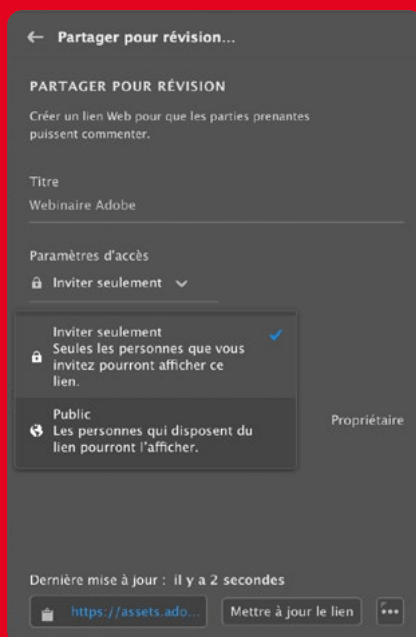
← Partager pour révision...

PARTAGER POUR RÉVISION

Créer un lien Web pour que les parties prenantes puissent commenter.

Titre

Webinaire Adobe

Paramètres d'accès

Inviter seulement

Inviter seulement
Seules les personnes que vous invitez pourront afficher ce lien.

Public
Les personnes qui disposent du lien pourront l'afficher.

Propriétaire

Dernière mise à jour : il y a 2 secondes

https://assets.ado...

Mettre à jour le lien

•••